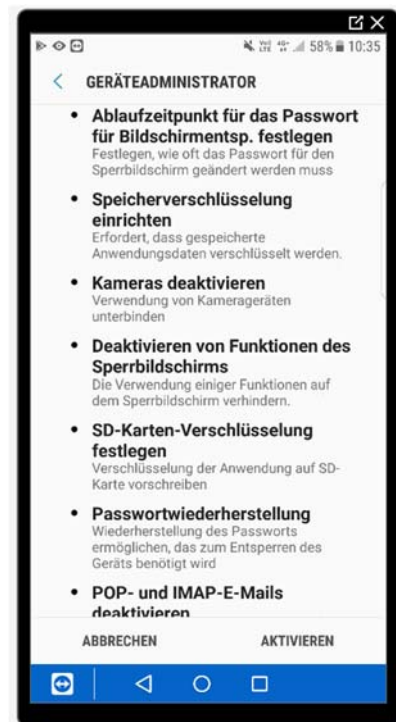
58% 10:35

GERÄTEADMINISTRATOR

• Ablaufzeitpunkt für das Passwort für Bildschirmentsp. festlegen
Festlegen, wie oft das Passwort für den Sperrbildschirm geändert werden muss

• Speicherverschlüsselung einrichten
Erfordert, dass gespeicherte Anwendungsdaten verschlüsselt werden.

• Kameras deaktivieren
Verwendung von Kamerageräten unterbinden

• Deaktivieren von Funktionen des Sperrbildschirms
Die Verwendung einiger Funktionen auf dem Sperrbildschirm verhindern.

• SD-Karten-Verschlüsselung festlegen
Verschlüsselung der Anwendung auf SD-Karte vorschreiben

• Passwortwiederherstellung
Wiederherstellung des Passworts ermöglichen, das zum Entsperren des Geräts benötigt wird

• POP- und IMAP-E-Mails deaktivieren

ABBRECHEN AKTIVIEREN